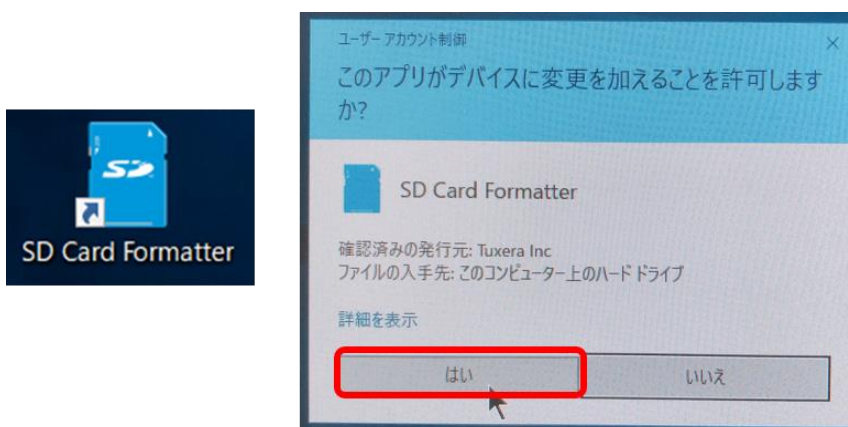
SD Card Formatter

ユーザー アカウント制御

このアプリがデバイスに変更を加えることを許可しますか?

SD Card Formatter

確認済みの発行元: Tuxera Inc
ファイルの入手先: このコンピューター上のハード ドライブ

詳細を表示

はい

いいえ